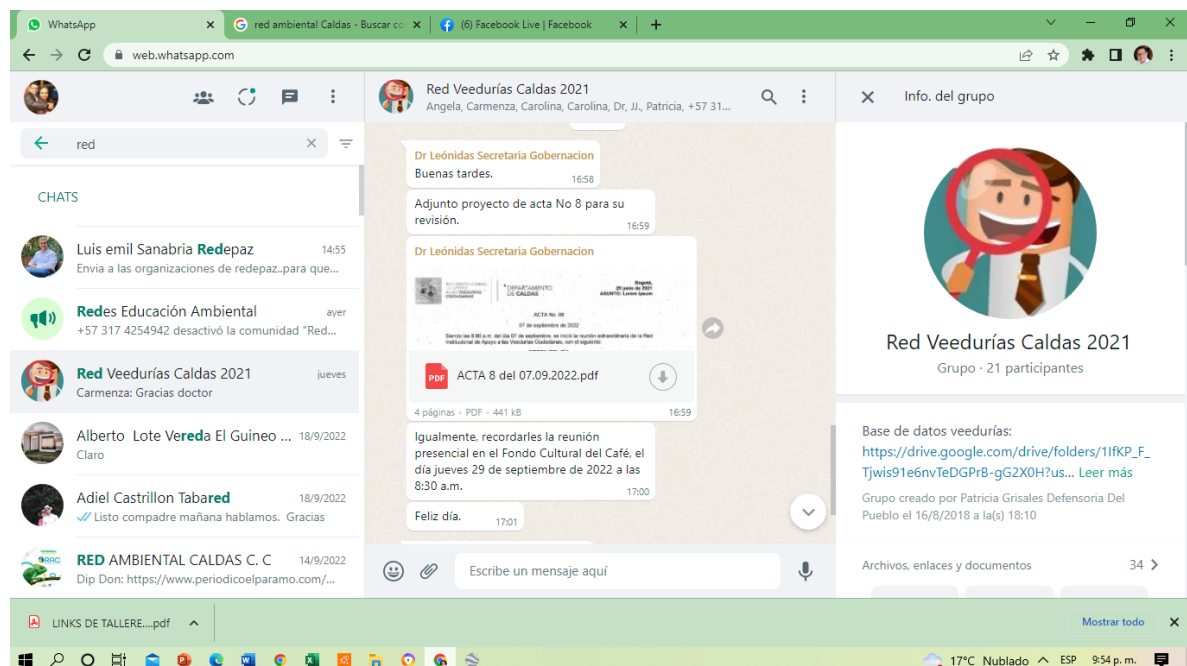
WhatsApp
red ambiental Caldas - Buscar co
(6) Facebook Live | Facebook
web.whatsapp.com

red

CHATS

Luis emil Sanabria Redepaz 14:55
Envia a las organizaciones de redepaz..para que...

Redes Educación Ambiental ayer
+57 317 4254942 desactivó la comunidad "Red...

Red Veedurías Caldas 2021 jueves
Carmenza: Gracias doctor

Alberto Lote Vereda El Guineo ... 18/9/2022
Claro

Adiel Castrillon Tabared 18/9/2022
Listo compadre mañana hablamos. Gracias

RED AMBIENTAL CALDAS C. C 14/9/2022
Dip Don: https://www.periodicoelparamo.com/...

Red Veedurías Caldas 2021
Angela, Carmenza, Carolina, Carolina, Dr, JJ., Patricia, +57 31...

Dr Leónidas Secretaria Gobernacion
Buenas tardes. 16:58

Adjunto proyecto de acta No 8 para su revisión. 16:59

Dr Leónidas Secretaria Gobernacion
DEPARTAMENTO DE CALDAS
ACTA No. 08
07 de septiembre de 2022
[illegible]
ACTA 8 del 07.09.2022.pdf
4 páginas • PDF • 441 kB 16:59

Igualmente, recordarles la reunión presencial en el Fondo Cultural del Café, el día jueves 29 de septiembre de 2022 a las 8:30 a.m. 17:00

Feliz día. 17:01

Escribe un mensaje aquí

Info. del grupo

Red Veedurías Caldas 2021
Grupo · 21 participantes

Base de datos veedurías:
https://drive.google.com/drive/folders/1IfKP_F_Tjwis91e6nvTeDGPrB-gG2X0H?us... Leer más
Grupo creado por Patricia Grisales Defensoria Del Pueblo el 16/8/2018 a la(s) 18:10

Archivos, enlaces y documentos 34

LINKS DE TALLERE....pdf
Mostrar todo

17°C Nublado ESP 9:54 p. m.